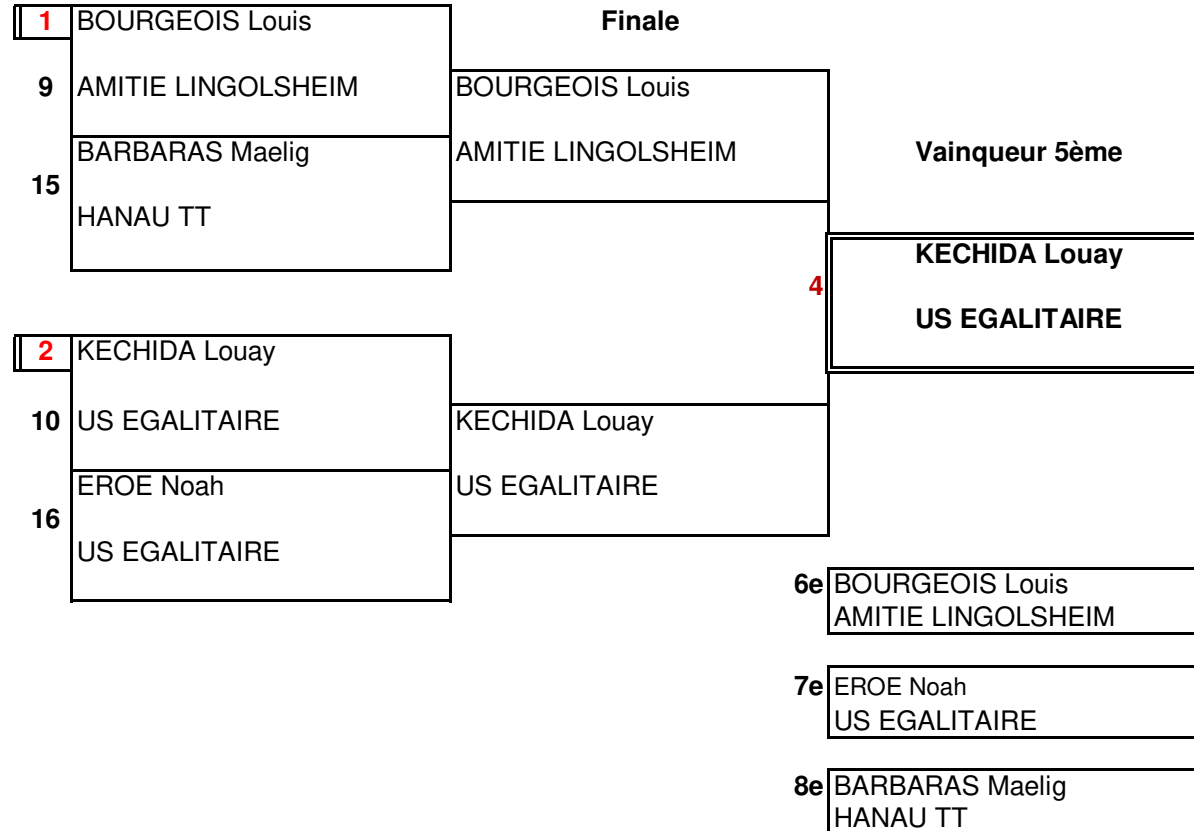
1 BOURGEOIS Louis

9 AMITIE LINGOLSHEIM

BARBARAS Maelig

15

HANAU TT

Finale

BOURGEOIS Louis

AMITIE LINGOLSHEIM

Vainqueur 5ème

4

KECHIDA Louay

US EGALITAIRE

2 KECHIDA Louay

10 US EGALITAIRE

EROE Noah

16

US EGALITAIRE

KECHIDA Louay

US EGALITAIRE

6e BOURGEOIS Louis
AMITIE LINGOLSHEIM

7e EROE Noah
US EGALITAIRE

8e BARBARAS Maelig
HANAU TT